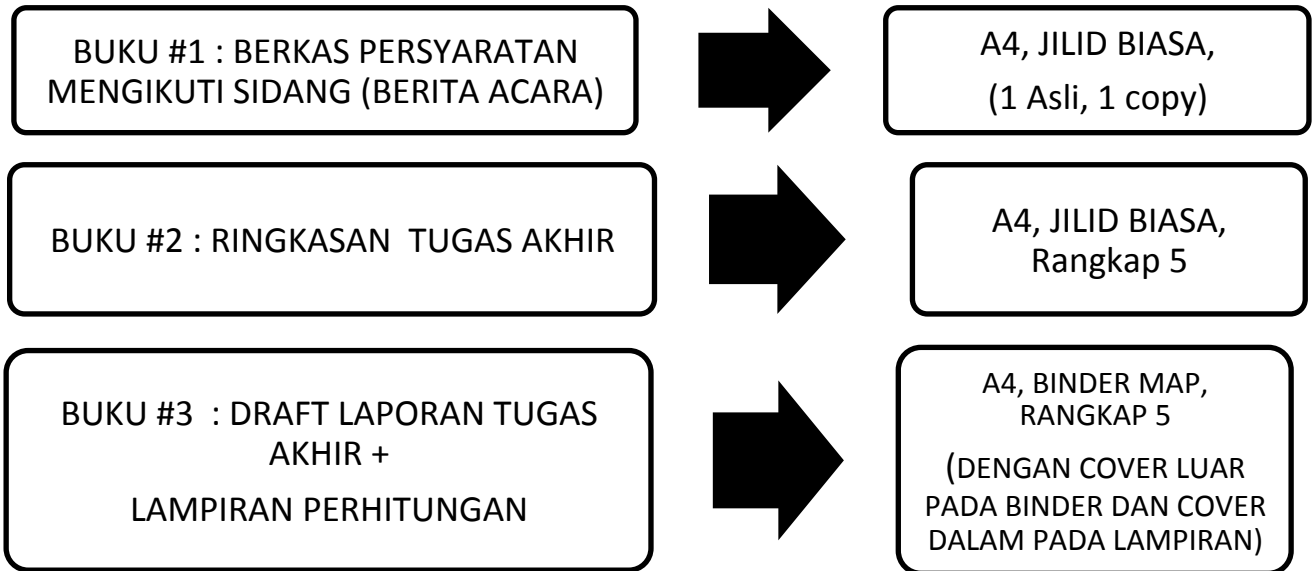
BUKU #1 : BERKAS PERSYARATAN MENGIKUTI SIDANG (BERITA ACARA)

A4, JILID BIASA,
(1 Asli, 1 copy)

BUKU #2 : RINGKASAN TUGAS AKHIR

A4, JILID BIASA,
Rangkap 5

BUKU #3 : DRAFT LAPORAN TUGAS AKHIR +
LAMPIRAN PERHITUNGAN

A4, BINDER MAP, RANGKAP 5
(DENGAN COVER LUAR PADA BINDER DAN COVER DALAM PADA LAMPIRAN)